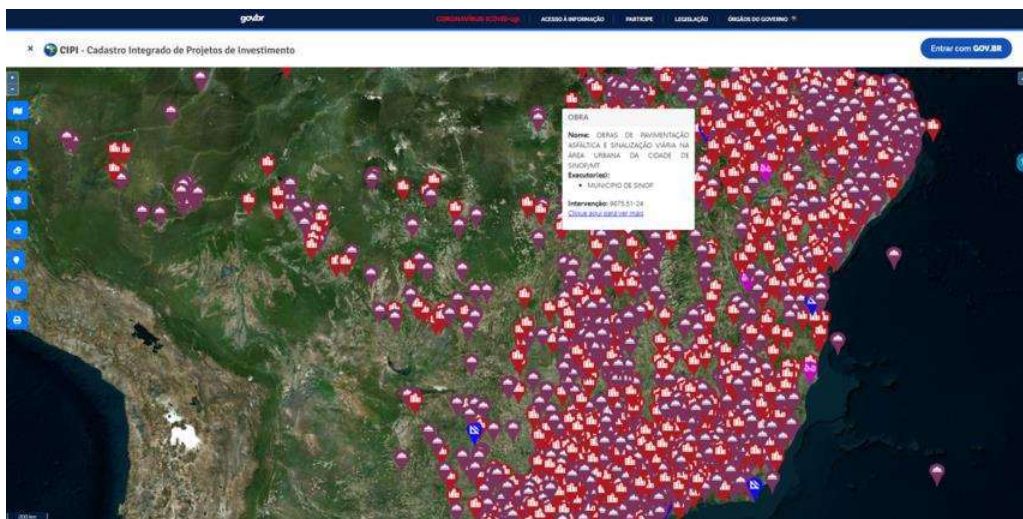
gov.br CORONAVÍRUS (COVID-19) ACESSO À INFORMAÇÃO PARTICIPE LEGISLAÇÃO ÓRGÃOS DO GOVERNO

CIPI - Cadastro Integrado de Projetos de Investimento

Entrar com GOV.BR

OBRA

Nome: OBRAS DE PAVIMENTAÇÃO ASFÁLTICA E SINALIZAÇÃO VIÁRIA NA ÁREA URBANA DA CIDADE DE SINOP/MT

Executor(es):
• MUNICIPIO DE SINOP

Intervenção: 9075.51-24

Clique aqui para ver mais

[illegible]